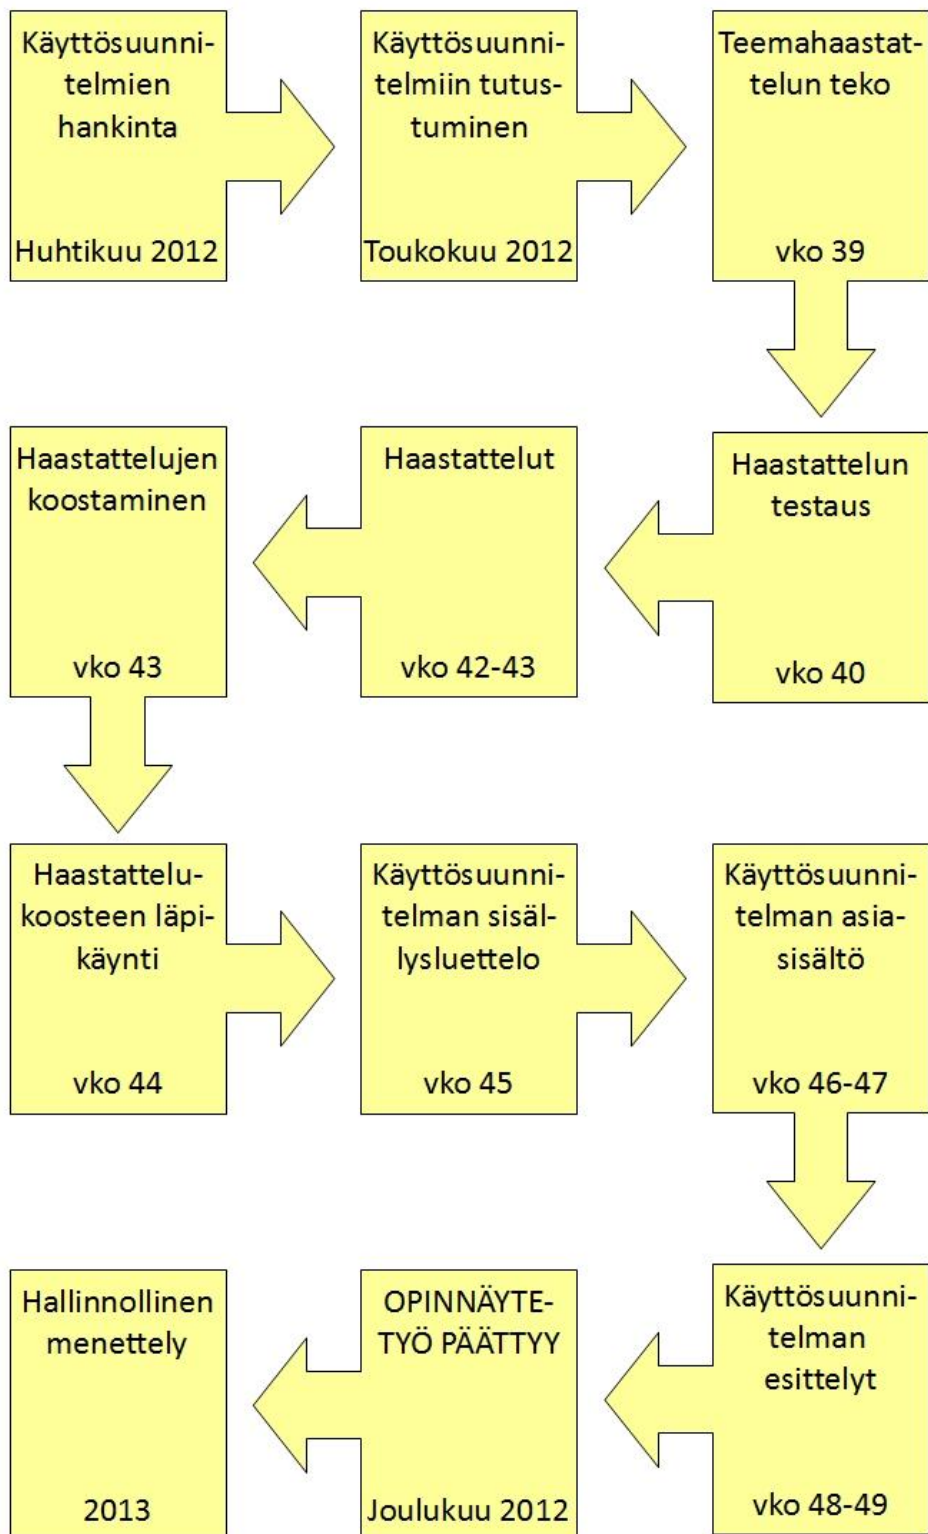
Käyttösuunnitelmien hankinta

Huhtikuu 2012

Käyttösuunnitelmiin tutustuminen

Toukokuu 2012

Teemahaastattelun teko

vko 39

Haastattelun testaus

vko 40

Haastattelut

vko 42-43

Haastattelujen koostaminen

vko 43

Haastattelukoosteen läpikäynti

vko 44

Käyttösuunnitelman sisällysluettelo

vko 45

Käyttösuunnitelman asiasisältö

vko 46-47

Käyttösuunnitelman esittelyt

vko 48-49

OPINNÄYTETYÖ PÄÄTTYY

Joulukuu 2012

Hallinnollinen menettely

2013